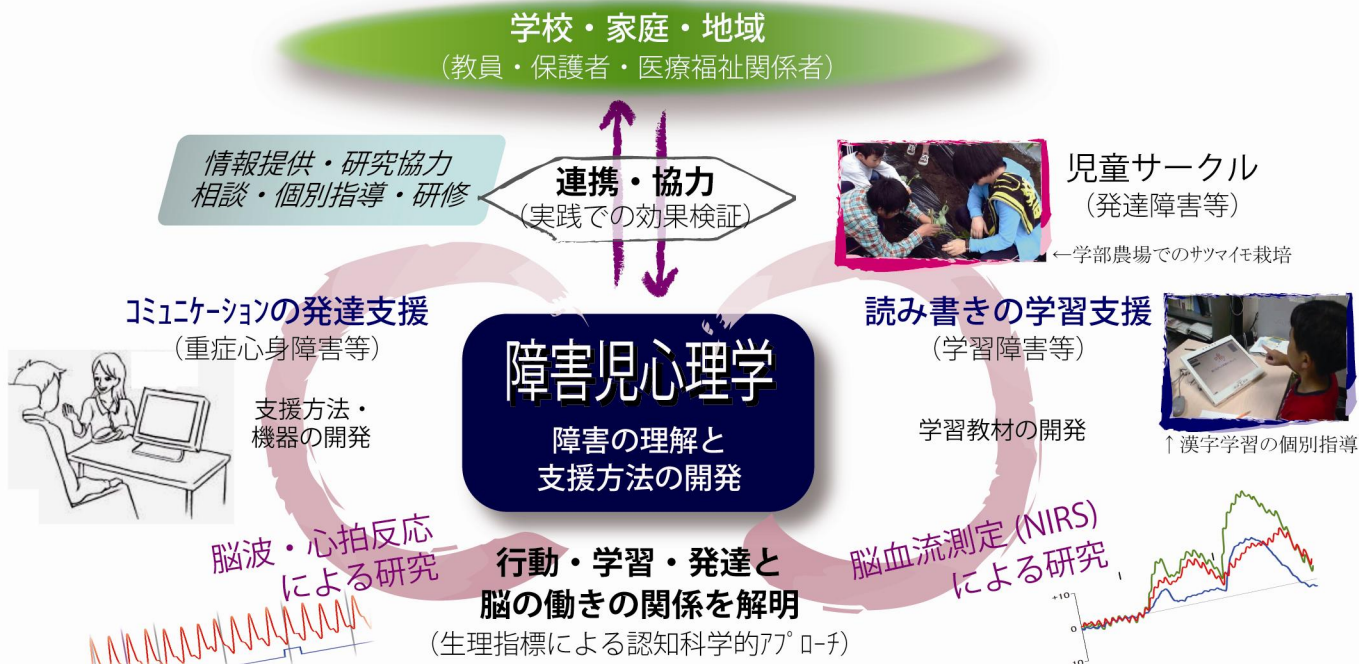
学校・家庭・地域
（教員・保護者・医療福祉関係者）

情報提供・研究協力
相談・個別指導・研修

連携・協力
（実践での効果検証）

児童サークル
（発達障害等）

←学部農場でのサツマイモ栽培

コミュニケーションの発達支援
（重症心身障害等）

支援方法・
機器の開発

障害児心理学

障害の理解と
支援方法の開発

読み書きの学習支援
（学習障害等）

学習教材の開発

↑漢字学習の個別指導

脳波・心拍反応
による研究

行動・学習・発達と
脳の働きの関係を解明
（生理指標による認知科学的アプローチ）

脳血流測定 (NIRS)
による研究

+10
0
-10